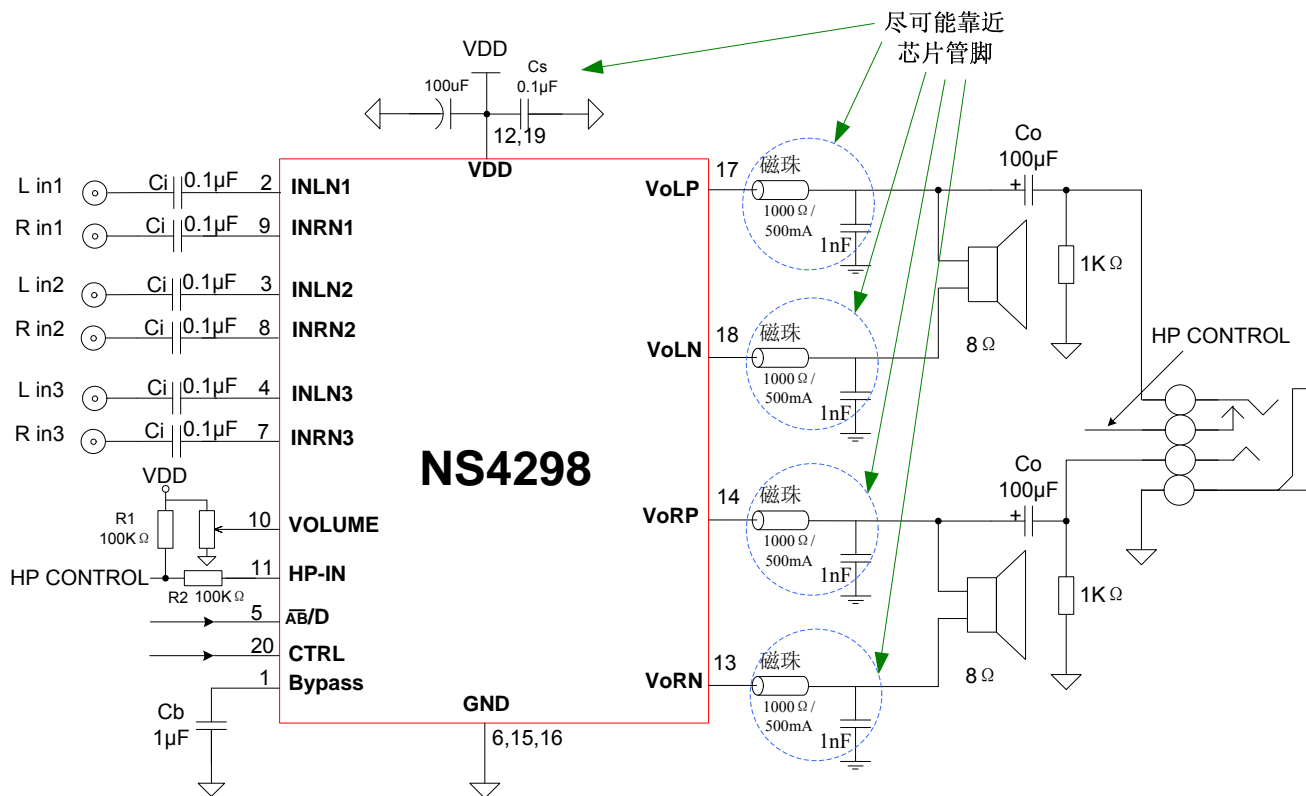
尽可能靠近
芯片管脚

VDD
100uF
Cs
0.1μF
12,19
VDD

L in1 Ci 0.1μF 2 INLN1
R in1 Ci 0.1μF 9 INRN1
L in2 Ci 0.1μF 3 INLN2
R in2 Ci 0.1μF 8 INRN2
L in3 Ci 0.1μF 4 INLN3
R in3 Ci 0.1μF 7 INRN3

NS4298

VDD
R1
100K Ω
10 VOLUME
HP CONTROL
11 HP-IN
R2 100K Ω
5 $\overline{AB}$/D
20 CTRL
1 Bypass
Cb
1μF
GND
6,15,16

17 VoLP
磁珠
1000 Ω / 500mA
1nF
Co
100μF
+
1K Ω
8 Ω

18 VoLN
磁珠
1000 Ω / 500mA
1nF

HP CONTROL

14 VoRP
磁珠
1000 Ω / 500mA
1nF
Co
100μF
+
1K Ω
8 Ω

13 VoRN
磁珠
1000 Ω / 500mA
1nF